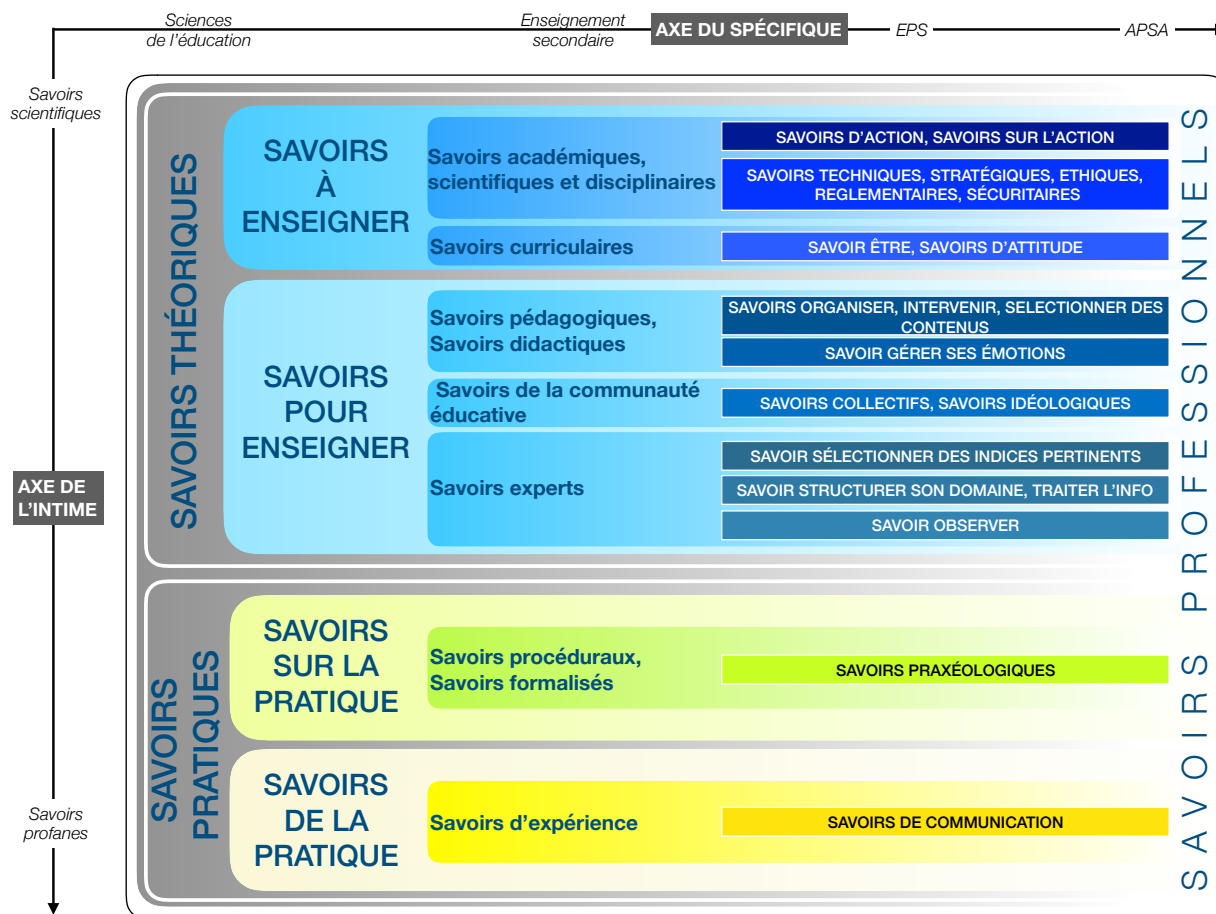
Sciences de l'éducation

Enseignement secondaire

AXE DU SPÉCIFIQUE

EPS

APSA

Savoirs scientifiques

AXE DE L'INTIME

Savoirs profanes

SAVOIRS THÉORIQUES

SAVOIRS À ENSEIGNER

Savoirs académiques, scientifiques et disciplinaires

SAVOIRS D'ACTION, SAVOIRS SUR L'ACTION

SAVOIRS TECHNIQUES, STRATÉGIQUES, ETHIQUES, REGLEMENTAIRES, SÉCURITAIRES

Savoirs curriculaires

SAVOIR ÊTRE, SAVOIRS D'ATTITUDE

SAVOIRS POUR ENSEIGNER

Savoirs pédagogiques, Savoirs didactiques

SAVOIRS ORGANISER, INTERVENIR, SELECTIONNER DES CONTENUS

SAVOIR GÉRER SES ÉMOTIONS

Savoirs de la communauté éducative

SAVOIRS COLLECTIFS, SAVOIRS IDÉOLOGIQUES

Savoirs experts

SAVOIR SÉLECTIONNER DES INDICES PERTINENTS

SAVOIR STRUCTURER SON DOMAINE, TRAITER L'INFO

SAVOIR OBSERVER

SAVOIRS PRATIQUES

SAVOIRS SUR LA PRATIQUE

Savoirs procéduraux, Savoirs formalisés

SAVOIRS PRAXÉOLOGIQUES

SAVOIRS DE LA PRATIQUE

Savoirs d'expérience

SAVOIRS DE COMMUNICATION

SAVOIRS PROFESSIONNELS